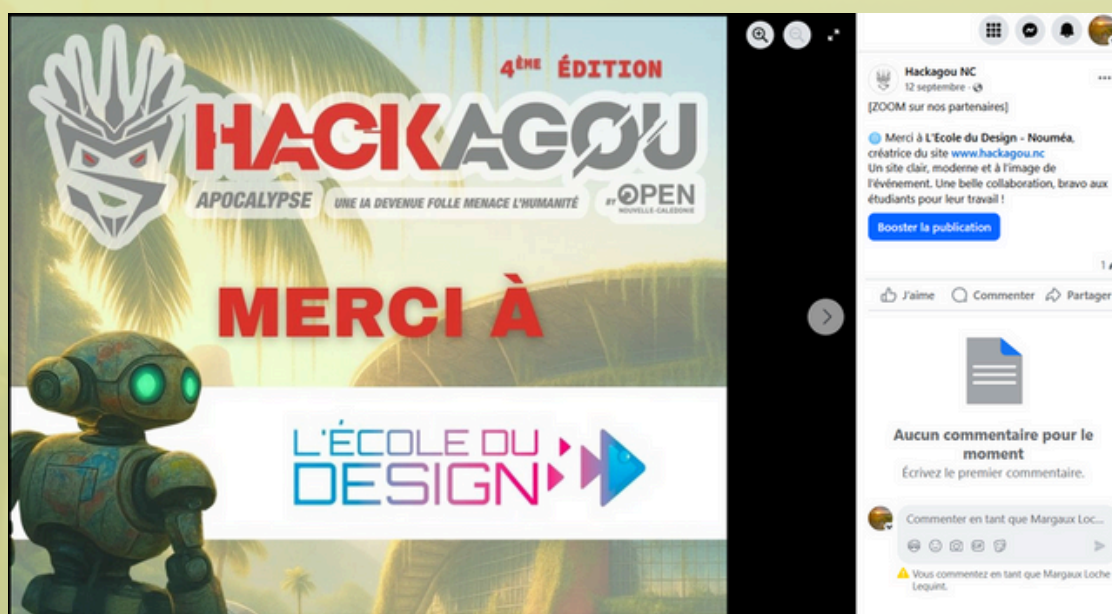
4ÈME ÉDITION
HACKAGOU
APOCALYPSE UNE IA DEVENUE FOLLE MENACE L'HUMANITÉ BY OPEN NOUVELLE-CALÉDONIE

MERCI À

L'ÉCOLE DU DESIGN

Hackagou NC
12 septembre ·
[ZOOM sur nos partenaires]

Merci à L'Ecole du Design - Nouméa, créatrice du site www.hackagou.nc
Un site clair, moderne et à l'image de l'événement. Une belle collaboration, bravo aux étudiants pour leur travail !

Booster la publication

1

J'aime Commenter Partager

Aucun commentaire pour le moment
Écrivez le premier commentaire.

Commenter en tant que Margaux Loc...

Vous commentez en tant que Margaux Loche Lequint.